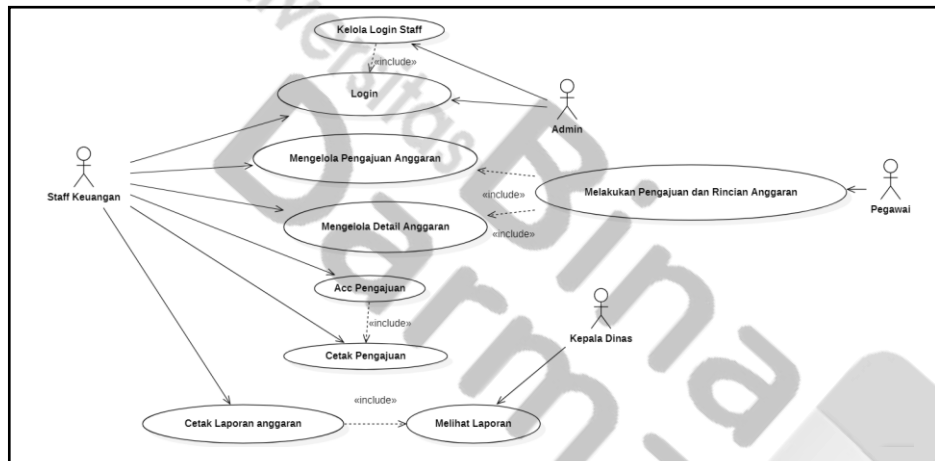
Kelola Login Staff

«include»

Login

Admin

Staff Keuangan

Mengelola Pengajuan Anggaran

«include»

Melakukan Pengajuan dan Rincian Anggaran

Pegawai

Mengelola Detail Anggaran

«include»

Acc Pengajuan

«include»

Kepala Dinas

Cetak Pengajuan

«include»

Cetak Laporan anggaran

Melihat Laporan

Universitas Bina Darma